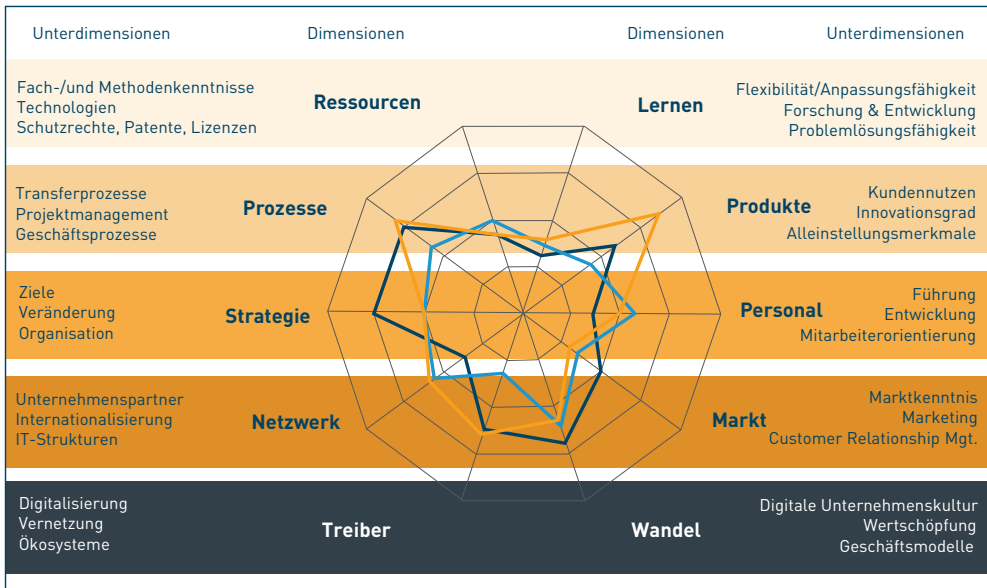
Unterdimensionen

Dimensionen

Dimensionen

Unterdimensionen

Fach-/und Methodenkenntnisse
Technologien
Schutzrechte, Patente, Lizenzen

Ressourcen

Lernen

Flexibilität/Anpassungsfähigkeit
Forschung & Entwicklung
Problemlösungsfähigkeit

Transferprozesse
Projektmanagement
Geschäftsprozesse

Prozesse

Produkte

Kundennutzen
Innovationsgrad
Alleinstellungsmerkmale

Ziele
Veränderung
Organisation

Strategie

Personal

Führung
Entwicklung
Mitarbeiterorientierung

Unternehmenspartner
Internationalisierung
IT-Strukturen

Netzwerk

Markt

Marktkenntnis
Marketing
Customer Relationship Mgt.

Digitalisierung
Vernetzung
Ökosysteme

Treiber

Wandel

Digitale Unternehmenskultur
Wertschöpfung
Geschäftsmodelle